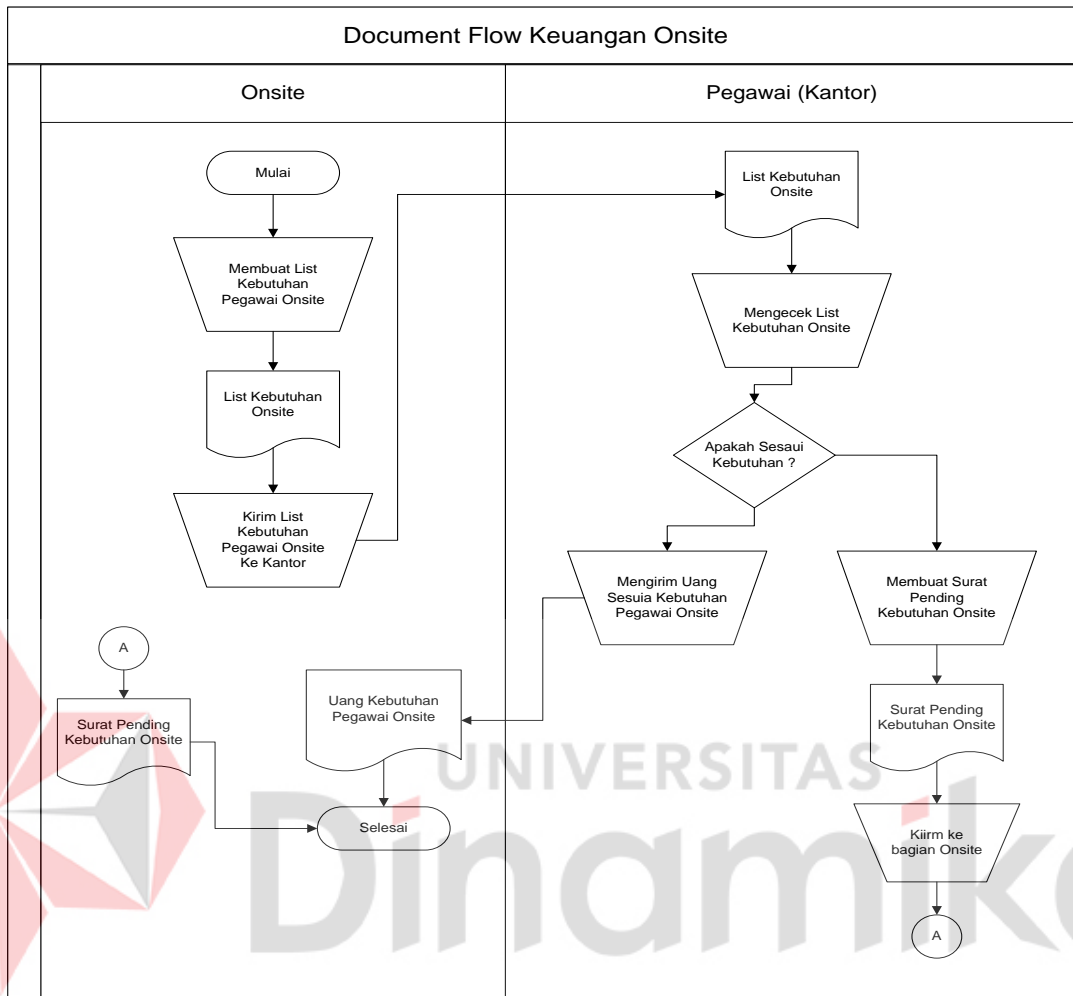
Document Flow Keuangan Onsite

Onsite

Pegawai (Kantor)

Mulai

Membuat List Kebutuhan Pegawai Onsite

List Kebutuhan Onsite

Kirim List Kebutuhan Pegawai Onsite Ke Kantor

A

Surat Pending Kebutuhan Onsite

Uang Kebutuhan Pegawai Onsite

Selesai

List Kebutuhan Onsite

Mengecek List Kebutuhan Onsite

Apakah Sesaui Kebutuhan ?

Mengirim Uang Sesuia Kebutuhan Pegawai Onsite

Membuat Surat Pending Kebutuhan Onsite

Surat Pending Kebutuhan Onsite

Kiirm ke bagian Onsite

A

UNIVERSITAS

Dinamika